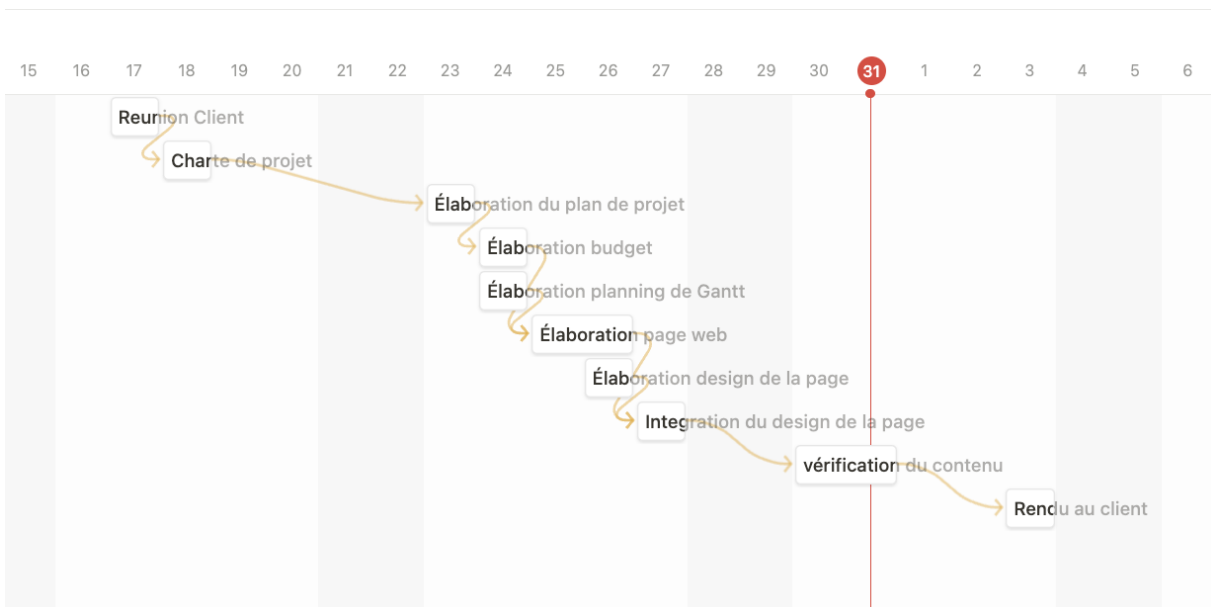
15 16 17 18 19 20 21 22 23 24 25 26 27 28 29 30 31 1 2 3 4 5 6

Reunion Client

Charte de projet

Élaboration du plan de projet

Élaboration budget

Élaboration planning de Gantt

Élaboration page web

Élaboration design de la page

Integration du design de la page

vérification du contenu

Rendu au client